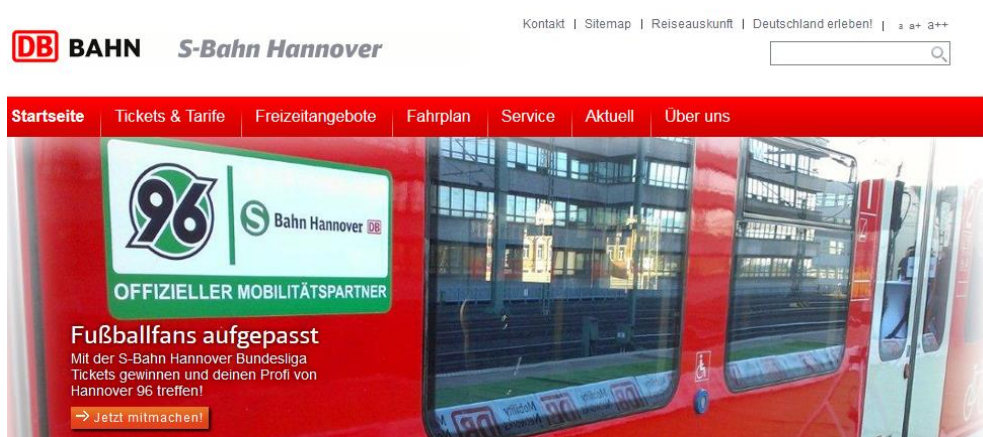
DB BAHN S-Bahn Hannover

Kontakt | Sitemap | Reiseauskunft | Deutschland erleben! | a a+ a++

Startseite Tickets & Tarife Freizeitangebote Fahrplan Service Aktuell Über uns

96

S Bahn Hannover DB

OFFIZIELLER MOBILITÄTSPARTNER

Fußballfans aufgepasst

Mit der S-Bahn Hannover Bundesliga Tickets gewinnen und deinen Profi von Hannover 96 treffen!

→ Jetzt mitmachen!